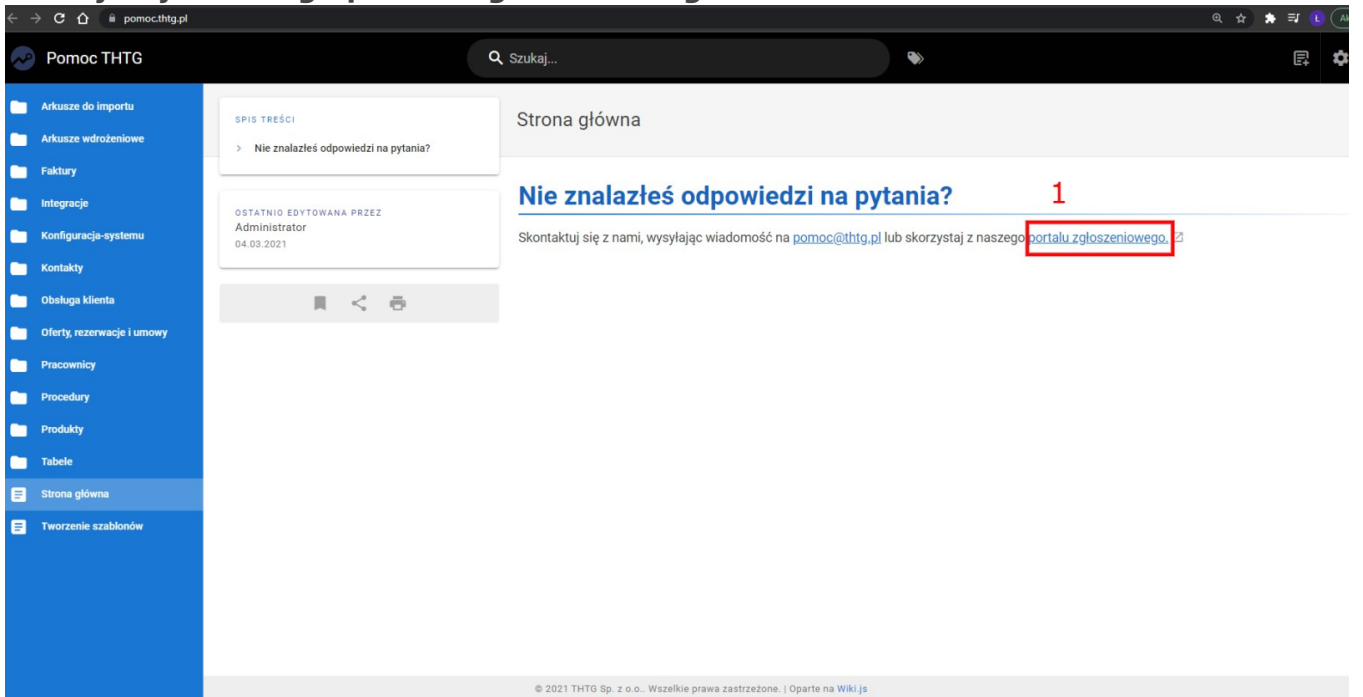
pomoc.thtg.pl

Pomoc THTG

Szukaj...

Arkusze do importu
Arkusze wdrożeniowe
Faktury
Integracje
Konfiguracja-systemu
Kontakty
Obsługa klienta
Oferty, rezerwacje i umowy
Pracownicy
Procedury
Produkty
Tabele
Strona główna
Tworzenie szablonów

SPIS TREŚCI
> Nie znalazłeś odpowiedzi na pytania?

OSTATNIO EDYTOWANA PRZEZ
Administrator
04.03.2021

Strona główna

# Nie znalazłeś odpowiedzi na pytania?

1

Skontaktuj się z nami, wysyłając wiadomość na pomoc@thtg.pl lub skorzystaj z naszego portalu zgłoszeniowego.

© 2021 THTG Sp. z o.o.. Wszelkie prawa zastrzeżone. | Oparte na Wiki.js